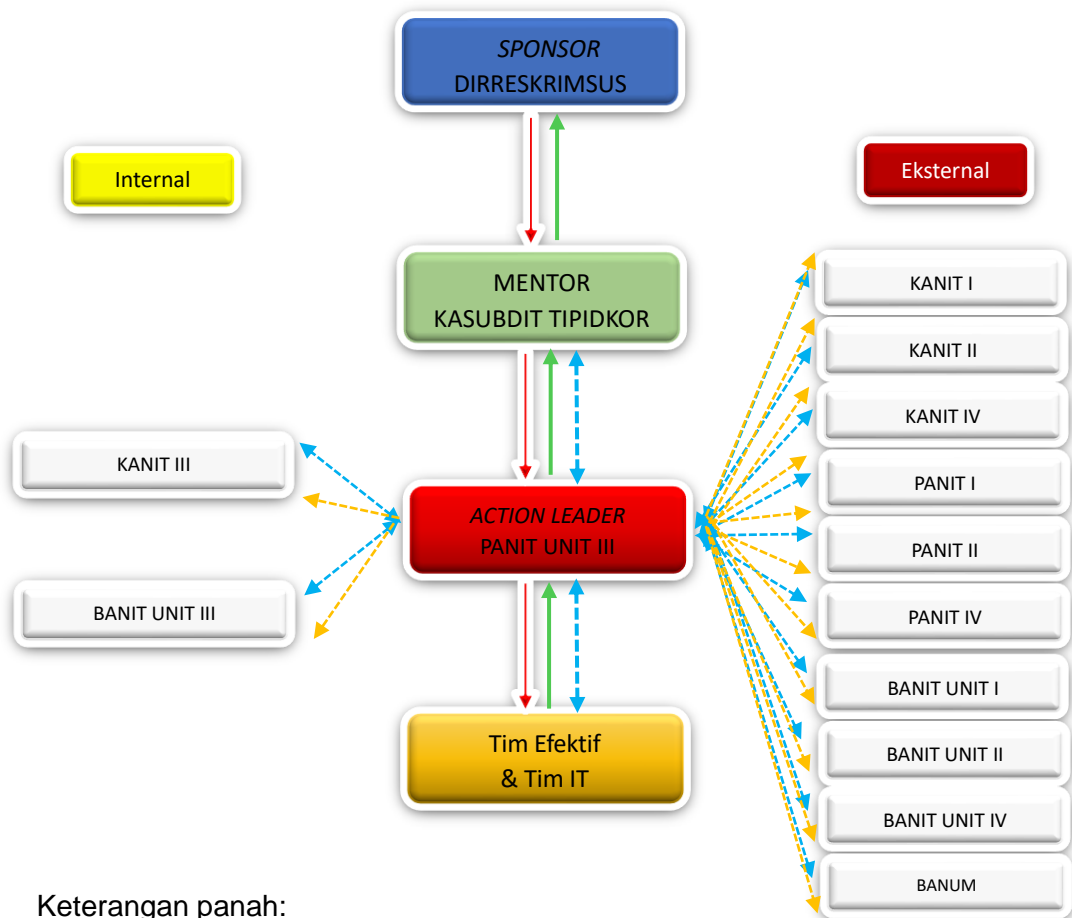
SPONSOR
DIRRESKRIMSUS

Internal

Eksternal

MENTOR
KASUBDIT TIPIDKOR

KANIT I

KANIT II

KANIT IV

KANIT III

PANIT I

ACTION LEADER
PANIT UNIT III

PANIT II

BANIT UNIT III

PANIT IV

BANIT UNIT I

Tim Efektif
& Tim IT

BANIT UNIT II

BANIT UNIT IV

BANUM

Keterangan panah: